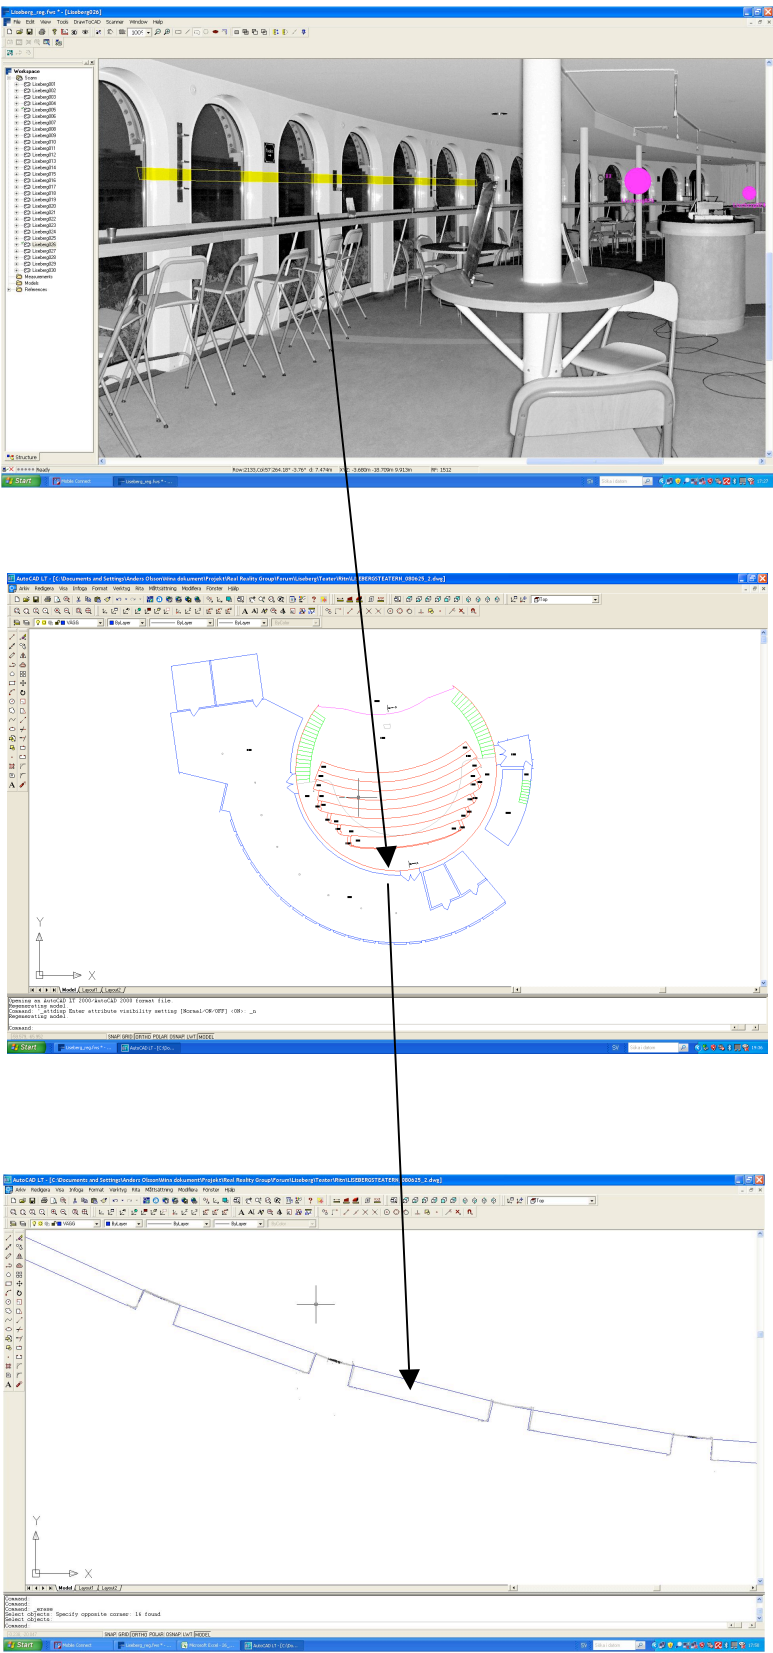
Liseberg_reg.fws * - [Liseberg026]
File Edit View Tools DrawToCAD Scanner Window Help
Workspace
Scans
Liseberg001
Liseberg002
Liseberg003
Liseberg004
Liseberg005
Liseberg006
Liseberg007
Liseberg008
Liseberg009
Liseberg010
Liseberg011
Liseberg012
Liseberg013
Liseberg014
Liseberg015
Liseberg016
Liseberg017
Liseberg018
Liseberg019
Liseberg020
Liseberg021
Liseberg022
Liseberg023
Liseberg024
Liseberg025
Liseberg026
Liseberg027
Liseberg028
Liseberg029
Liseberg030
Measurements
Models
References
Structure
Ready
Start
Mobile Connect
Liseberg_reg.fws * - ...

AutoCAD LT - [C:\Documents and Settings\Anders Olsson\Mina dokument\Projekt\Real Reality Group\Forum\Liseberg\Texter\Ritn\LISEBERGSTEATERN_080625_2.dwg]
Arkiv Redigera Visa Infoga Format Verktyg Rita Måttsättning Modifiera Fönster Hjälp
VÄGG
ByLayer
ByLayer
ByLayer
Y
X
Model Layout1 Layout2
Opening an AutoCAD LT 2000/AutoCAD 2000 format file.
Regenerating model.
Command: '_attdisp Enter attribute visibility setting [Normal/ON/OFF] <ON>: _n
Regenerating model.
Command:
SNAP GRID ORTHO POLAR OSNAP LWT MODEL
Start
Liseberg_reg.fws * - ...
AutoCAD LT - [C:\Do...

AutoCAD LT - [C:\Documents and Settings\Anders Olsson\Mina dokument\Projekt\Real Reality Group\Forum\Liseberg\Texter\Ritn\LISEBERGSTEATERN_080625_2.dwg]
Arkiv Redigera Visa Infoga Format Verktyg Rita Måttsättning Modifiera Fönster Hjälp
VÄGG
ByLayer
ByLayer
ByLayer
Y
X
Model Layout1 Layout2
Command:
Command:
Command: _erase
Select objects: Specify opposite corner: 14 found
Select objects:
Command:
SNAP GRID ORTHO POLAR OSNAP LWT MODEL
Start
Mobile Connect
Liseberg_reg.fws * - ...
Microsoft Excel - 20...
AutoCAD LT - [C:\Do...